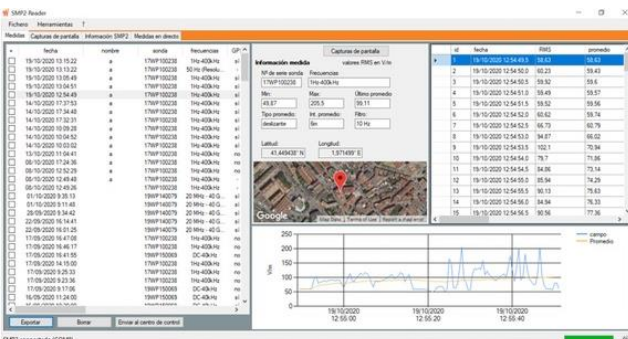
SMP2 Reader

Fichero Herramientas ?

Medidas | Capturas de pantalla | Información SMP2 | Medidas en directo

| # | fecha | nombre | sonda | frecuencias | GP |
|---|---|---|---|---|---|
| | 19/10/2020 13:15:22 | a | 17WP100236 | 1Hz-400kHz | si |
| | 19/10/2020 13:15:12 | a | 17WP100236 | 50 Hz (Ferrit) | si |
| | 19/10/2020 13:03:23 | a | 17WP100236 | 1Hz-400kHz | si |
| | 19/10/2020 13:04:51 | a | 17WP100236 | 1Hz-400kHz | si |
| | 19/10/2020 12:54:49 | a | 17WP100236 | 1Hz-400kHz | si |
| | 14/10/2020 17:37:53 | a | 17WP100236 | 1Hz-400kHz | si |
| | 14/10/2020 17:35:54 | a | 17WP100236 | 1Hz-400kHz | si |
| | 14/10/2020 17:32:31 | a | 17WP100236 | 1Hz-400kHz | si |
| | 14/10/2020 10:09:28 | a | 17WP100236 | 1Hz-400kHz | si |
| | 09/10/2020 09:12:52 | a | 17WP100236 | 1Hz-400kHz | si |
| | 06/10/2020 17:24:36 | a | 17WP100236 | 1Hz-400kHz | no |
| | 06/10/2020 17:24:36 | a | 17WP100236 | 1Hz-400kHz | no |
| | 06/10/2020 12:53:04 | a | 17WP100236 | 1Hz-400kHz | no |
| | 05/10/2020 12:49:26 | a | 17WP100236 | 1Hz-400kHz | - |
| | 01/10/2020 9:35:13 | a | 19WP140079 | 20 MHz - 40 GHz | no |
| | 01/10/2020 9:11:46 | a | 19WP140079 | 20 MHz - 40 GHz | no |
| | 28/09/2020 9:34:42 | a | 19WP140079 | 20 MHz - 40 GHz | no |
| | 22/09/2020 16:14:41 | a | 19WP140079 | 20 MHz - 40 GHz | no |
| | 22/09/2020 16:07:36 | a | 19WP140079 | 20 MHz - 40 GHz | no |
| | 17/09/2020 16:46:17 | a | 19WP150069 | DC-40kHz | no |
| | 17/09/2020 16:24:16 | a | 19WP150069 | DC-40kHz | no |
| | 17/09/2020 9:25:33 | a | 19WP150069 | DC-40kHz | no |
| | 17/09/2020 9:17:06 | a | 19WP150069 | DC-40kHz | no |
| | 16/09/2020 11:24:00 | a | 19WP150069 | DC-40kHz | no |

Exportar | Borrar | Enviar al centro de control

Capturas de pantalla

Información medida | valores RMS en V/m

Nº de serie sonda: 17WP100236
Frecuencias: 1Hz-400kHz
Min: 49,67
Max: 205,5
Último promedio: 99,11
Tipo promedio: deslizante
Int. promedio: 6m
Filtro: 10 Hz
Latitud: 41,449438° N
Longitud: 1,971499° E

Google | Map Data | Terms of Use | Report a map error

| id | fecha | RMS | promedio |
|---|---|---|---|
| 1 | 19/10/2020 12:54:49.5 | 58.63 | 58.63 |
| 2 | 19/10/2020 12:54:50.0 | 60.23 | 59.43 |
| 3 | 19/10/2020 12:54:50.5 | 61.89 | 60.25 |
| 4 | 19/10/2020 12:54:51.0 | 59.49 | 59.57 |
| 5 | 19/10/2020 12:54:51.5 | 59.52 | 59.56 |
| 6 | 19/10/2020 12:54:52.0 | 60.62 | 59.74 |
| 7 | 19/10/2020 12:54:52.5 | 66.70 | 60.79 |
| 8 | 19/10/2020 12:54:53.0 | 72.49 | 62.25 |
| 9 | 19/10/2020 12:54:53.5 | 102.1 | 70.94 |
| 10 | 19/10/2020 12:54:54.0 | 79.7 | 71.86 |
| 11 | 19/10/2020 12:54:54.5 | 84.86 | 73.14 |
| 12 | 19/10/2020 12:54:55.0 | 79.24 | 73.64 |
| 13 | 19/10/2020 12:54:55.5 | 90.15 | 75.63 |
| 14 | 19/10/2020 12:54:56.0 | 99.41 | 77.33 |
| 15 | 19/10/2020 12:54:56.5 | 90.56 | 77.36 |

V/m
250
200
150
100
50
0
19/10/2020 12:55:00
19/10/2020 12:55:20
19/10/2020 12:55:40
campo
Promedio